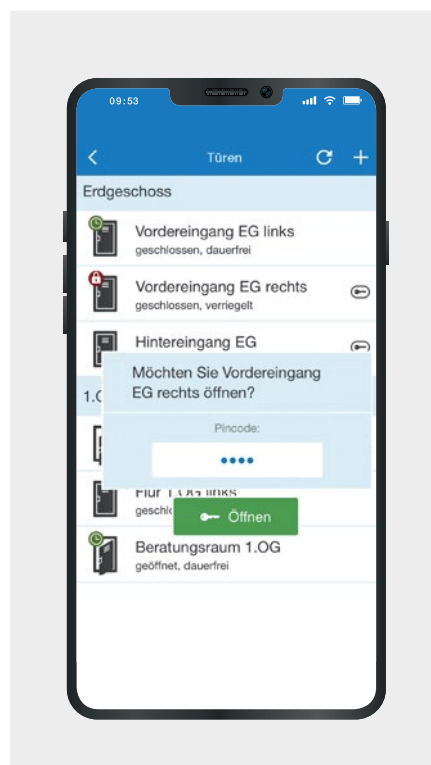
09:53

Türen

Erdgeschoss

Vordereingang EG links
geschlossen, dauerfrei

Vordereingang EG rechts
geschlossen, verriegelt

Hintereingang EG

1.O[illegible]

Möchten Sie Vordereingang EG rechts öffnen?

Pincode:

••••

Flur 1.OG links
geschlo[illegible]

Öffnen

Beratungsraum 1.OG
geöffnet, dauerfrei